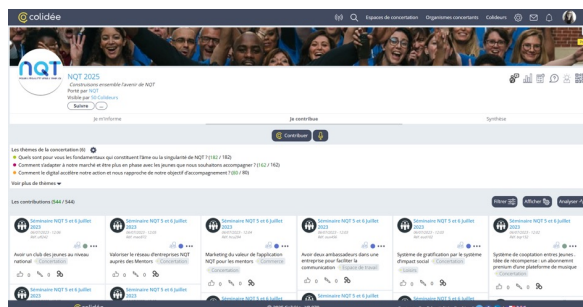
colidée

Espaces de concertation   Organismes concertants   Colideurs

NQT 2025
Construisons ensemble l'avenir de NQT
Porté par NQT
Visible par 50 Colideurs
Suivre

Je m'informe   Je contribue   Synthèse

Contribuer

Les thèmes de la concertation (6)
Quels sont pour vous les fondamentaux qui constituent l'âme ou la singularité de NQT ? (182 / 182)
Comment s'adapter à notre marché et être plus en phase avec les jeunes que nous souhaitons accompagner ? (162 / 162)
Comment le digital accélère notre action et nous rapproche de notre objectif d'accompagnement ? (80 / 80)
Voir plus de thèmes

Les contributions (544 / 544)

Filtrer   Afficher   Analyser

Séminaire NQT 5 et 6 Juillet 2023
Avoir un club des jeunes au niveau national   Concertation
0   0

Séminaire NQT 5 et 6 Juillet 2023
Valoriser le réseau d'entreprises NQT auprès des Mentors   Concertation
0   0

Séminaire NQT 5 et 6 Juillet 2023
Marketing du valeur de l'application NQT pour les mentors   Commerce   Concertation
0   0

Séminaire NQT 5 et 6 Juillet 2023
Avoir deux ambassadeurs dans une entreprise pour faciliter la communication   Espace de travail
0   0

Séminaire NQT 5 et 6 Juillet 2023
Système de gratification par le système d'impact social   Concertation   Leviers
0   0

Séminaire NQT 5 et 6 Juillet 2023
Système de cooptation entres jeunes : Idée de récompense : un abonnement premium d'une plateforme de musique   Concertation
0   0

Séminaire NQT 5 et 6 Juillet 2023

Séminaire NQT 5 et 6 Juillet 2023